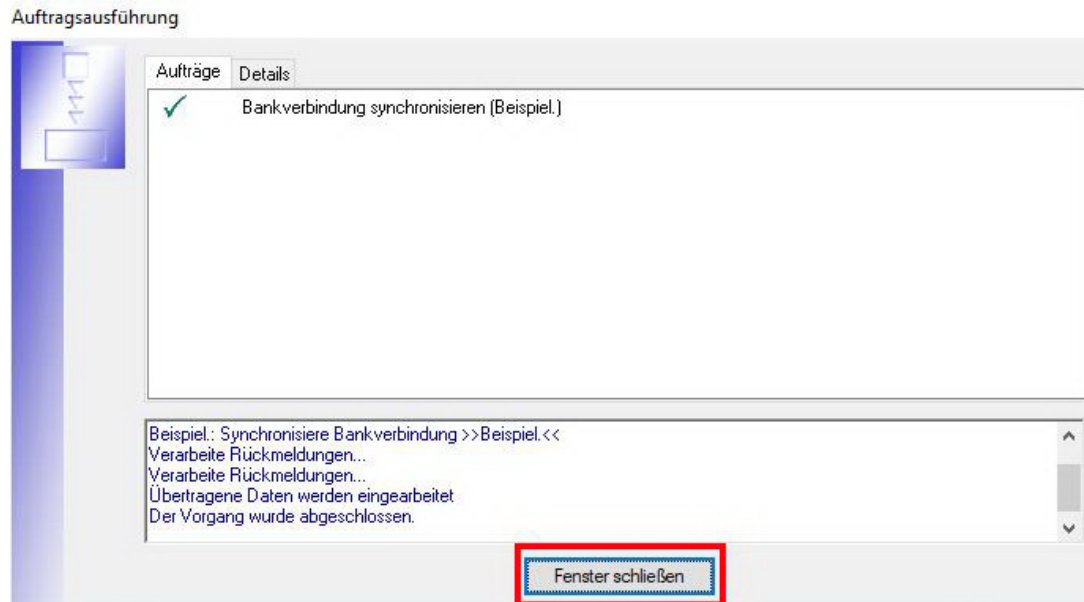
Auftragsausführung

Aufträge | Details

Bankverbindung synchronisieren (Beispiel.)

Beispiel.: Synchronisiere Bankverbindung >>Beispiel.<<
Verarbeite Rückmeldungen...
Verarbeite Rückmeldungen...
Übertragene Daten werden eingearbeitet
Der Vorgang wurde abgeschlossen.

Fenster schließen